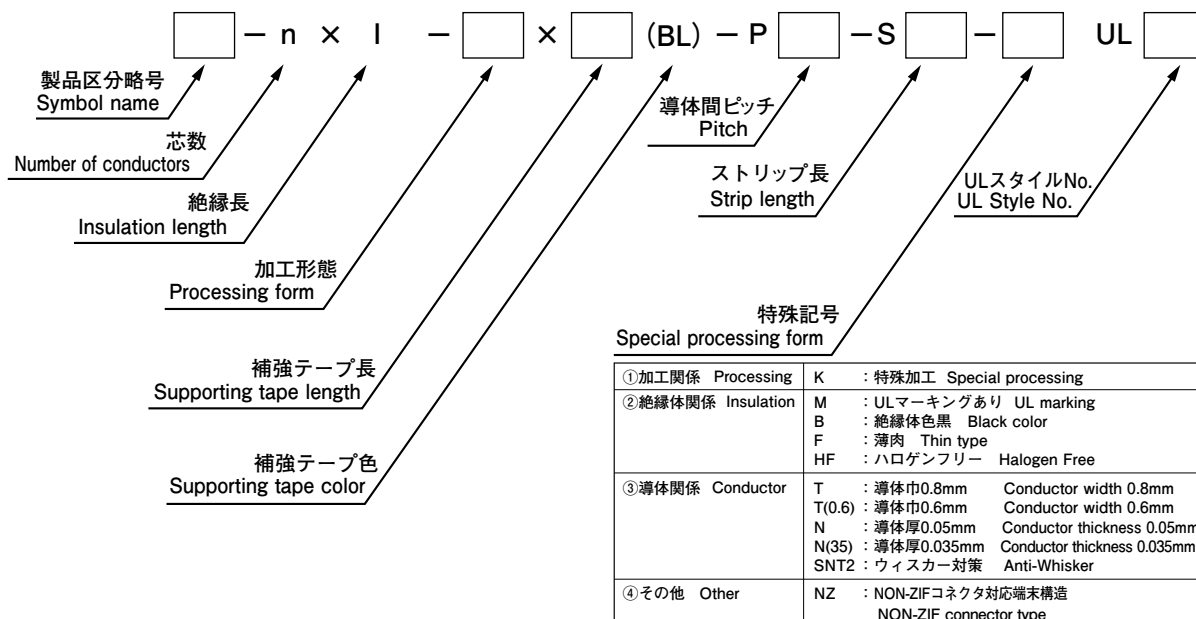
－ n × l － × (BL) － P －S － UL

製品区分略号
Symbol name

芯数
Number of conductors

絶縁長
Insulation length

加工形態
Processing form

補強テープ長
Supporting tape length

補強テープ色
Supporting tape color

導体間ピッチ
Pitch

ストリップ長
Strip length

ULスタイルNo.
UL Style No.

特殊記号
Special processing form

| | |
|---|---|
| ①加工関係 Processing | K ：特殊加工 Special processing |
| ②絶縁体関係 Insulation | M ：ULマーキングあり UL marking<br>B ：絶縁体色黒 Black color<br>F ：薄肉 Thin type<br>HF ：ハロゲンフリー Halogen Free |
| ③導体関係 Conductor | T ：導体巾0.8mm Conductor width 0.8mm<br>T(0.6) ：導体巾0.6mm Conductor width 0.6mm<br>N ：導体厚0.05mm Conductor thickness 0.05mm<br>N(35) ：導体厚0.035mm Conductor thickness 0.035mm<br>SNT2 ：ウィスカー対策 Anti-Whisker |
| ④その他 Other | NZ ：NON-ZIFコネクタ対応端末構造<br>NON-ZIF connector type |